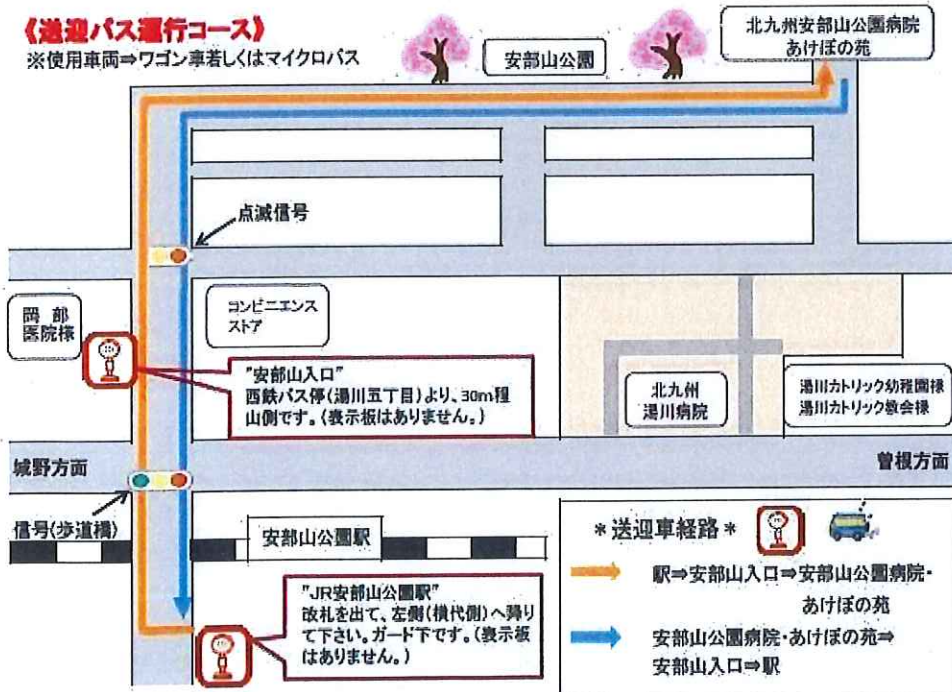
《送迎バス運行コース》
※使用車両⇒ワゴン車若しくはマイクロバス

安部山公園

北九州安部山公園病院
あけぼの苑

点滅信号

岡部
医院様

コンビニエンス
ストア

"安部山入口"
西鉄バス停(湯川五丁目)より、30m程山側です。(表示板はありません。)

北九州
湯川病院

湯川カトリック幼稚園様
湯川カトリック教会様

城野方面

曽根方面

信号(歩道橋)

安部山公園駅

＊送迎車経路＊

"JR安部山公園駅"
改札を出て、左側(横代側)へ降りて下さい。ガード下です。(表示板はありません。)

駅⇒安部山入口⇒安部山公園病院・あけぼの苑

安部山公園病院・あけぼの苑⇒安部山入口⇒駅